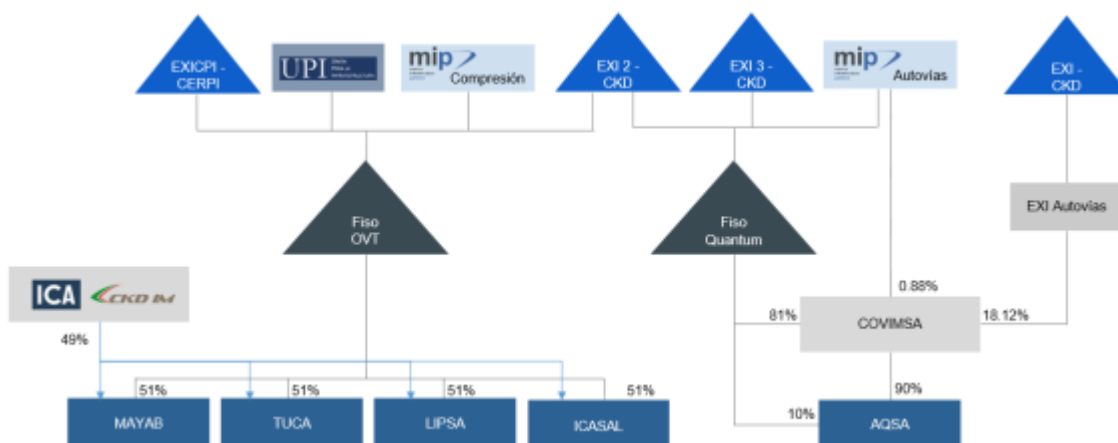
EXICPI - CERPI

UPI

mip Compresión

EXI 2 - CKD

EXI 3 - CKD

mip Autovias

EXI - CKD

Fiso OVT

Fiso Quantum

EXI Autovias

ICA CKD IM

49%

0.88%

81%

COVIMSA

18.12%

90%

51%

51%

51%

51%

10%

MAYAB

TUCA

LIPSA

ICASAL

AQSA